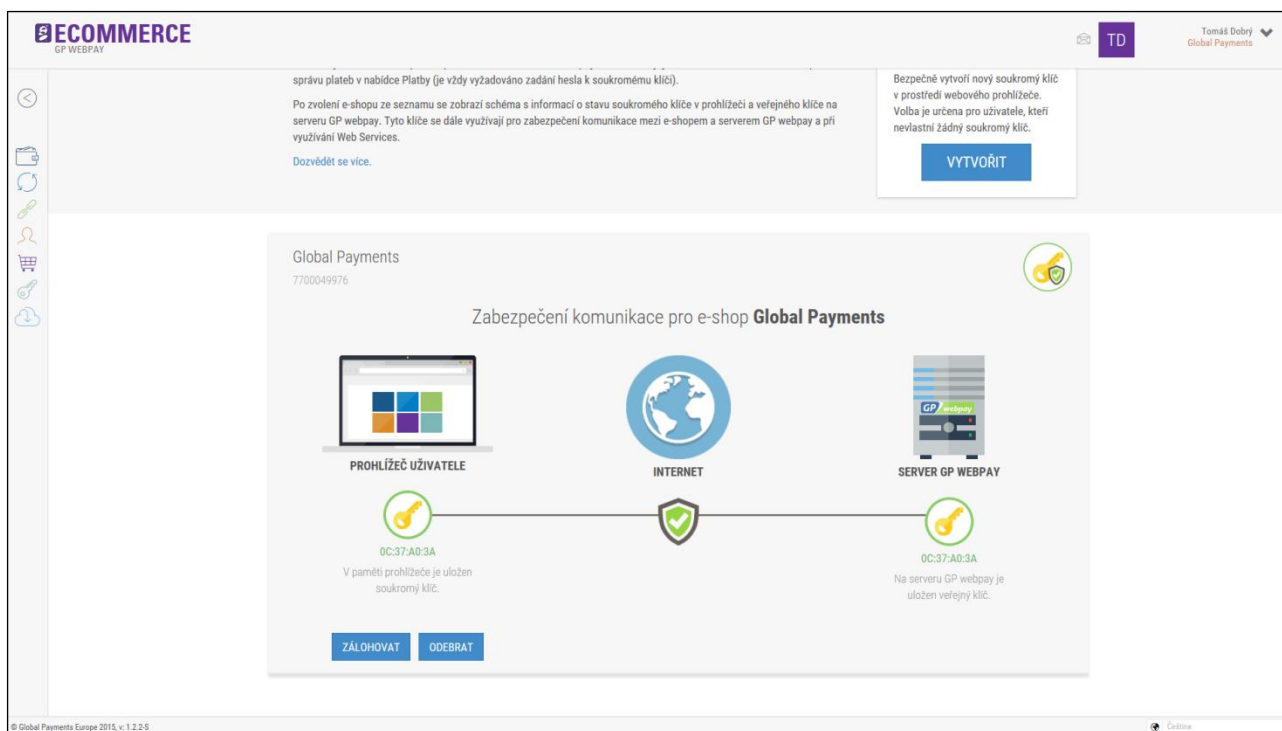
ECOMMERCE
GP WEBPAY

TD

Tomáš Dobrý
Global Payments

správu plateb v nabídce Platby (je vždy vyžadováno zadání hesla k soukromému klíči).

Po zvolení e-shopu ze seznamu se zobrazí schéma s informací o stavu soukromého klíče v prohlížeči a veřejného klíče na serveru GP webpay. Tyto klíče se dále využívají pro zabezpečení komunikace mezi e-shopem a serverem GP webpay a při využívání Web Services.

Dozvědět se více.

Bezpečně vytvoří nový soukromý klíč v prostředí webového prohlížeče. Volba je určena pro uživatele, kteří nevlastní žádný soukromý klíč.

VYTVOŘIT

Global Payments
7700049976

Zabezpečení komunikace pro e-shop **Global Payments**

GP webpay

PROHLÍŽEČ UŽIVATELE

INTERNET

SERVER GP WEBPAY

0C:37:A0:3A
V paměti prohlížeče je uložen soukromý klíč.

0C:37:A0:3A
Na serveru GP webpay je uložen veřejný klíč.

ZÁLOHOVAT

ODEBRAT

© Global Payments Europe 2015, v: 1.2.2-S

Čeština